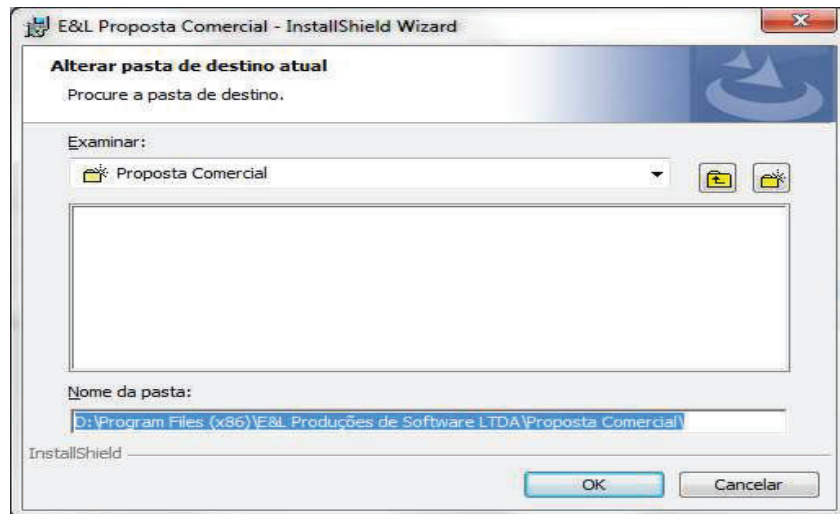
E&L Proposta Comercial - InstallShield Wizard

Alterar pasta de destino atual

Procure a pasta de destino.

Examinar:

Proposta Comercial

Nome da pasta:

D:\Program Files (x86)\E&L Produções de Software LTDA\Proposta Comercial\

InstallShield

OK

Cancelar